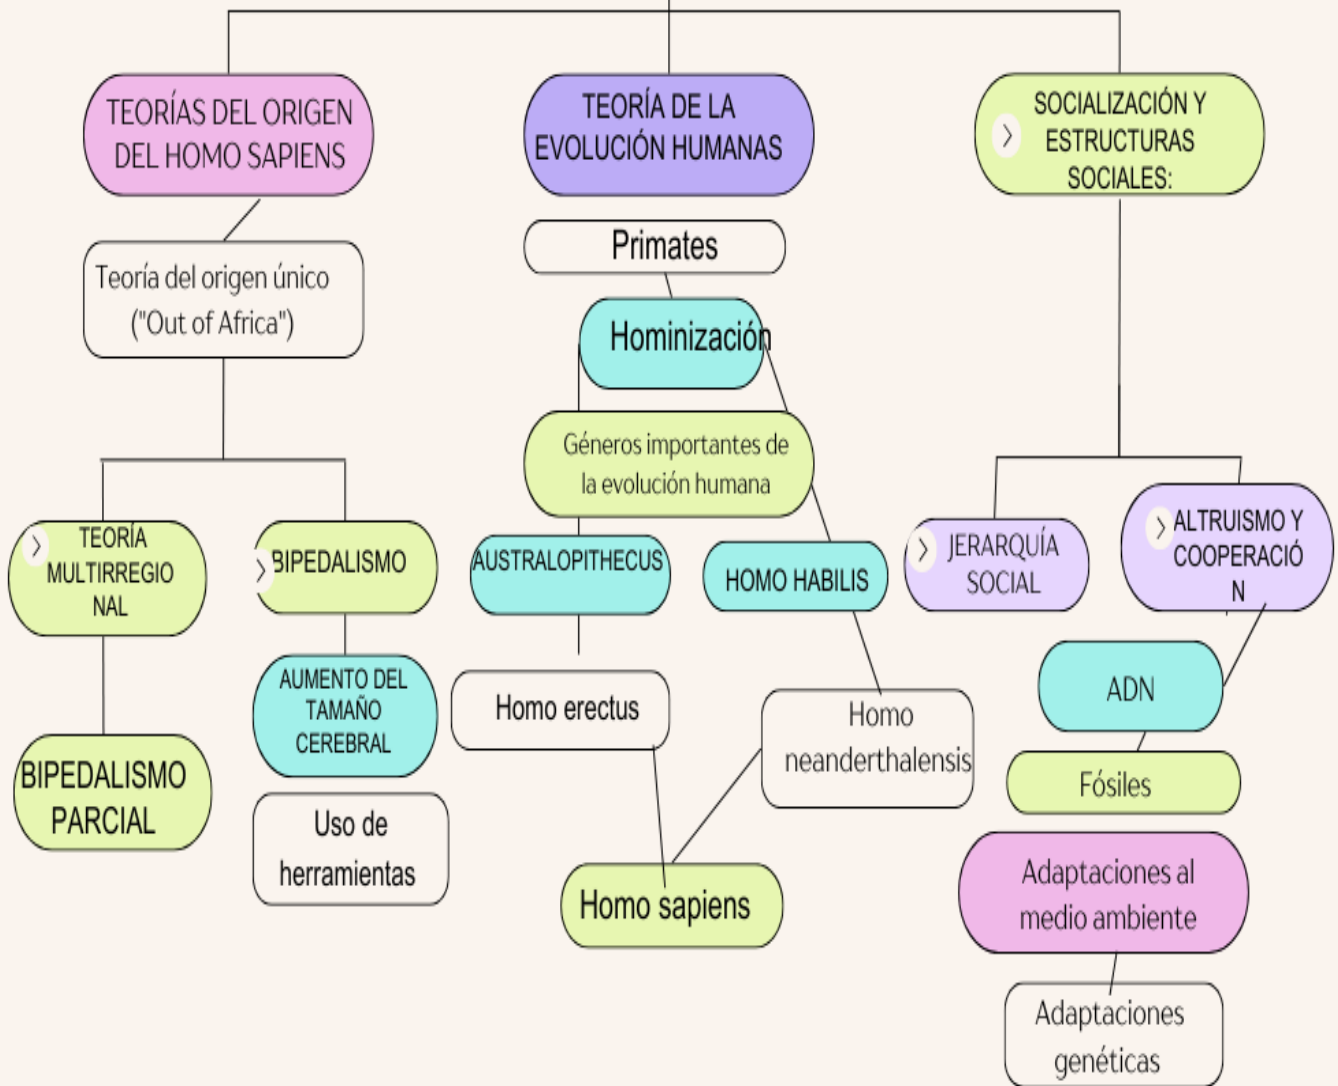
TEORÍAS DEL ORIGEN DEL HOMO SAPIENS

Teoría del origen único ("Out of Africa")

TEORÍA MULTIRREGIONAL

BIPEDALISMO PARCIAL

BIPEDALISMO

AUMENTO DEL TAMAÑO CEREBRAL

Uso de herramientas

TEORÍA DE LA EVOLUCIÓN HUMANAS

Primates

Hominización

Géneros importantes de la evolución humana

AUSTRALOPITHECUS

HOMO HABILIS

Homo erectus

Homo neanderthalensis

Homo sapiens

SOCIALIZACIÓN Y ESTRUCTURAS SOCIALES:

JERARQUÍA SOCIAL

ALTRUISMO Y COOPERACIÓN

ADN

Fósiles

Adaptaciones al medio ambiente

Adaptaciones genéticas